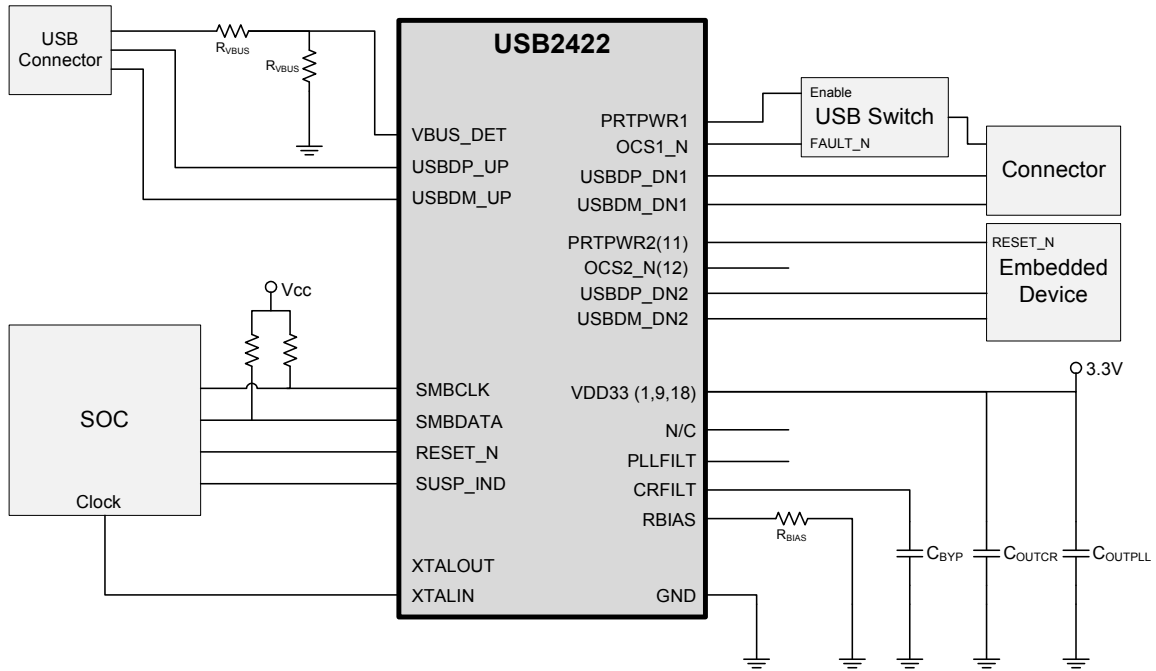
USB Connector

$R_{VBUS}$

$R_{VBUS}$

USB2422

VBUS_DET
USBDP_UP
USBDM_UP

PRTPWR1
OCS1_N
USBDP_DN1
USBDM_DN1
PRTPWR2(11)
OCS2_N(12)
USBDP_DN2
USBDM_DN2

Enable
USB Switch
FAULT_N

Connector

RESET_N
Embedded Device

Vcc

SOC
Clock

SMBCLK
SMBDATA
RESET_N
SUSP_IND

XTALOUT
XTALIN

VDD33 (1,9,18)
N/C
PLLFILT
CRFILT
RBIAS
GND

3.3V

$R_{BIAS}$

$C_{BYP}$
$C_{OUTCR}$
$C_{OUTPLL}$